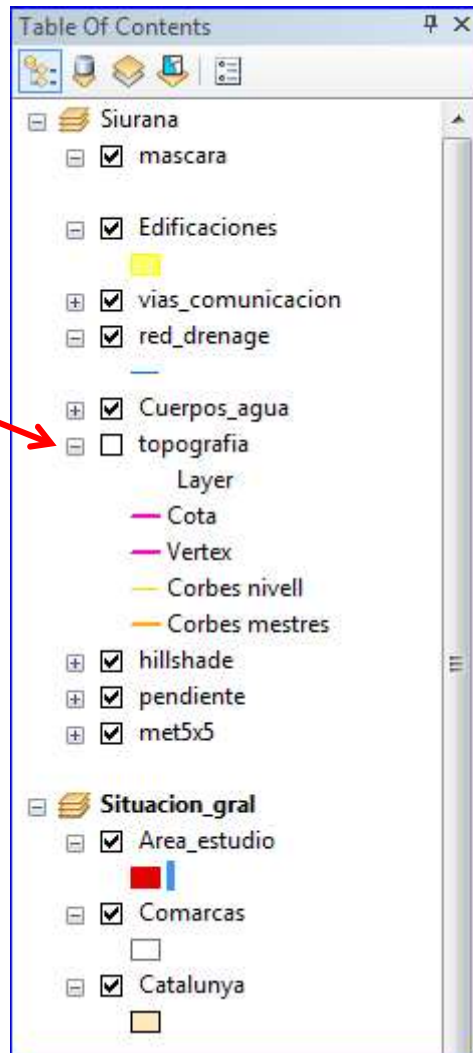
Table Of Contents

Siurana
mascara
Edificaciones
vias_comunicacion
red_drenage
Cuerpos_agua
topografia
Layer
Cota
Vertex
Corbes nivell
Corbes mestres
hillshade
pendiente
met5x5

Situacion_gral
Area_estudio
Comarcas
Catalunya